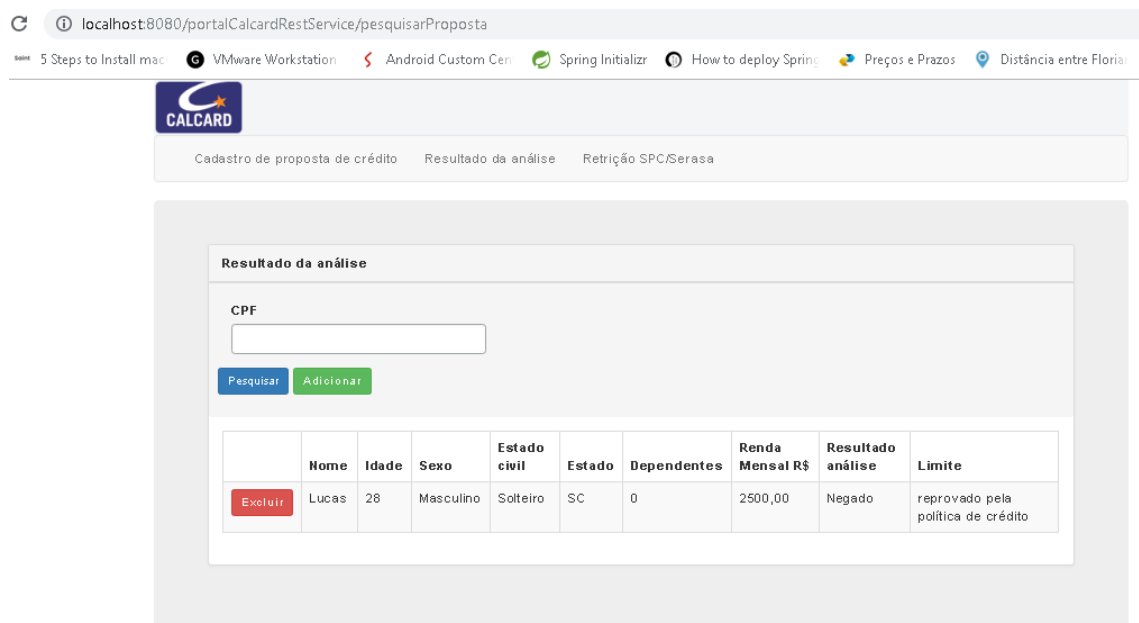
localhost:8080/portalCalcardRestService/pesquisarProposta

5 Steps to Install mac  VMware Workstation  Android Custom Cen  Spring Initializr  How to deploy Spring  Preços e Prazos  Distância entre Floria

CALCARD

Cadastro de proposta de crédito  Resultado da análise  Retrição SPC/Serasa

Resultado da análise

CPF

Pesquisar  Adicionar

| | Nome | Idade | Sexo | Estado civil | Estado | Dependentes | Renda Mensal R$ | Resultado análise | Limite |
|---|---|---|---|---|---|---|---|---|---|
| Excluir | Lucas | 28 | Masculino | Solteiro | SC | 0 | 2500,00 | Negado | reprovado pela política de crédito |